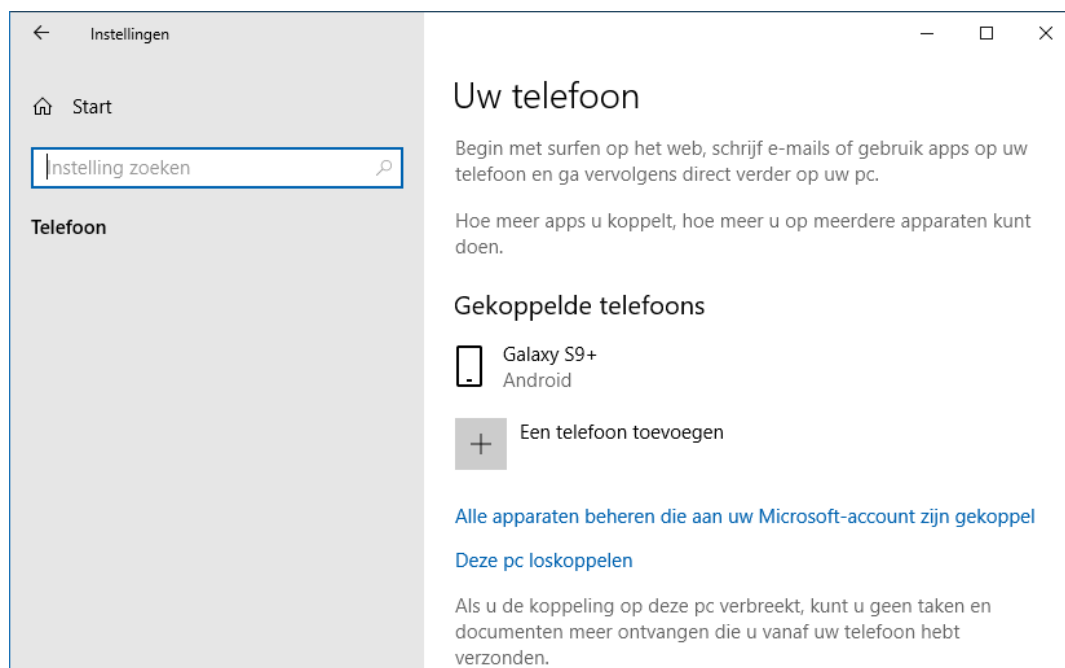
Instellingen

Start

Instelling zoeken

Telefoon

Uw telefoon

Begin met surfen op het web, schrijf e-mails of gebruik apps op uw telefoon en ga vervolgens direct verder op uw pc.

Hoe meer apps u koppelt, hoe meer u op meerdere apparaten kunt doen.

Gekoppelde telefoons

Galaxy S9+
Android

Een telefoon toevoegen

Alle apparaten beheren die aan uw Microsoft-account zijn gekoppel

Deze pc loskoppelen

Als u de koppeling op deze pc verbreekt, kunt u geen taken en documenten meer ontvangen die u vanaf uw telefoon hebt verzonden.